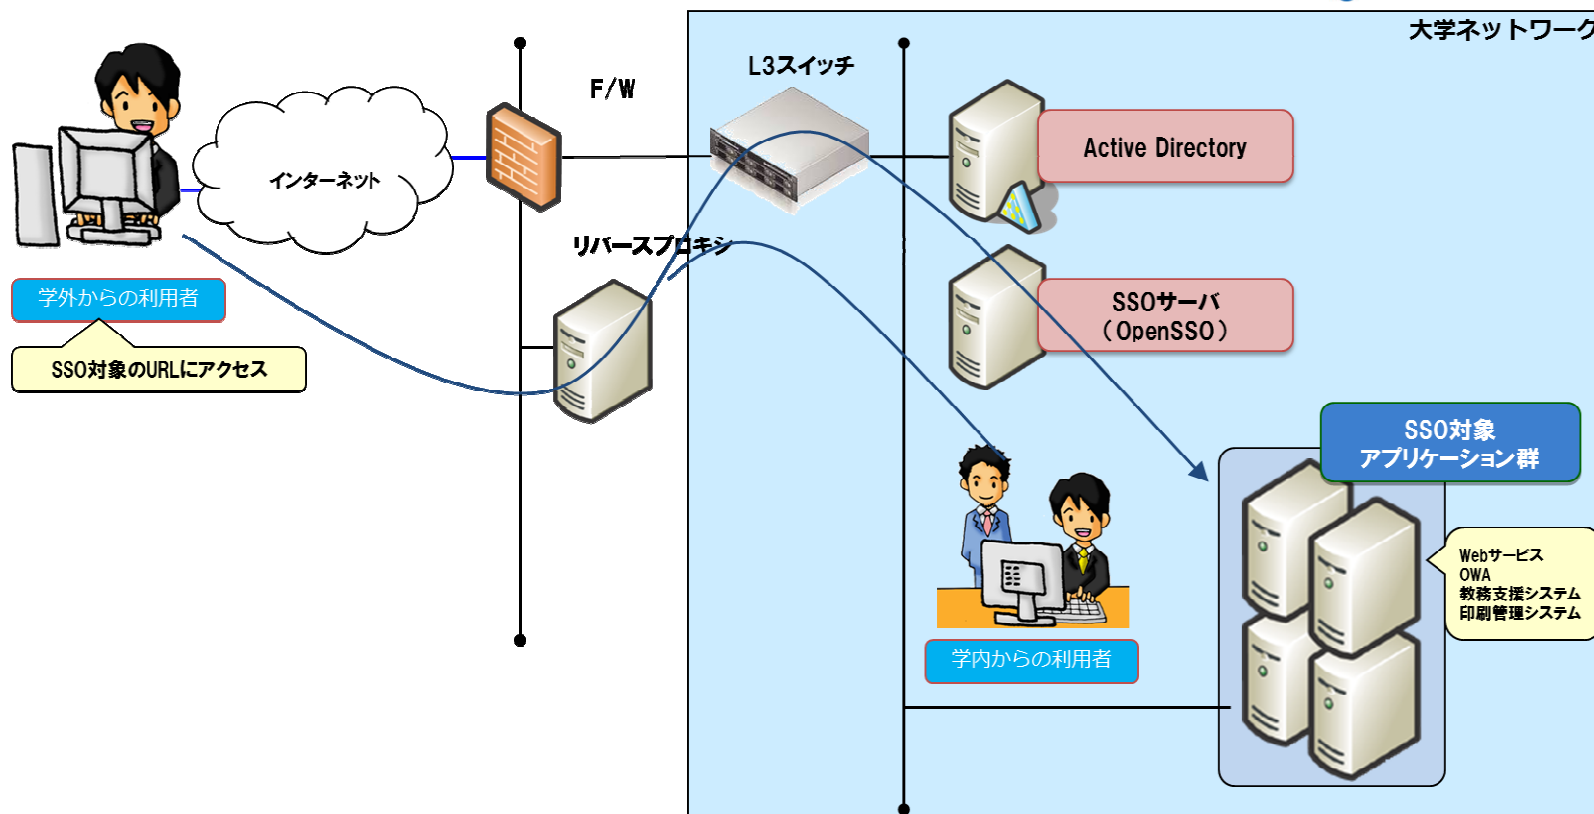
大学ネットワーク

F/W

L3スイッチ

インターネット

Active Directory

リバースプロキシ

学外からの利用者

SSO対象のURLにアクセス

SSOサーバ
（OpenSSO）

SSO対象
アプリケーション群

Webサービス
OWA
教務支援システム
印刷管理システム

学内からの利用者